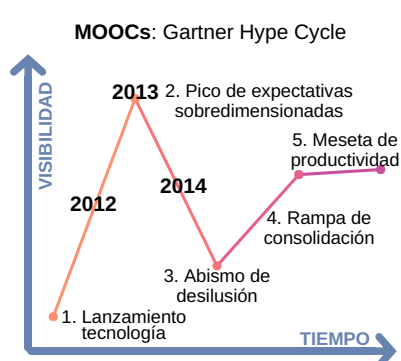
MOOCs: Gartner Hype Cycle

VISIBILIDAD

2013 2. Pico de expectativas sobredimensionadas

2012

2014

5. Meseta de productividad

4. Rampa de consolidación

3. Abismo de desilusión

1. Lanzamiento tecnología

TIEMPO